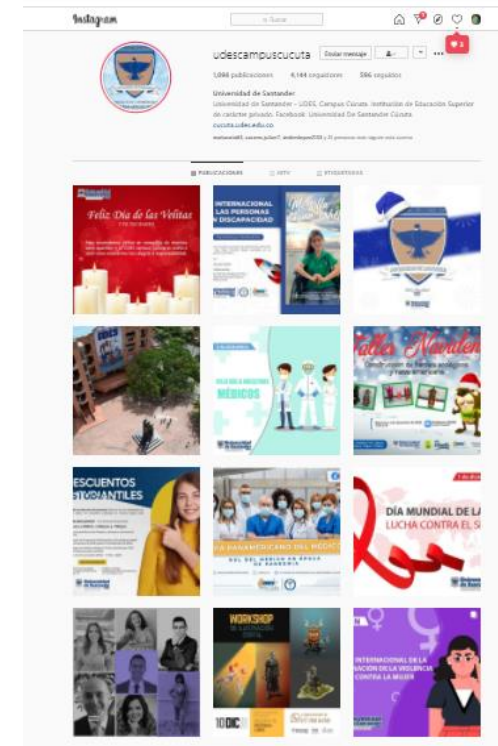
Instagram

Buscar

2

udescampuscucuta Enviar mensaje

1,066 publicaciones 4,144 seguidores 596 seguidos

Universidad de Santander

Universidad de Santander - UDES Campus Cúcuta. Institución de Educación Superior de carácter privado. Facebook: Universidad De Santander Cúcuta

cucuta.udes.edu.co

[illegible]

PUBLICACIONES IGTV ETIQUETADAS

Feliz Día de las Velitas

INTERNACIONAL LAS PERSONAS EN DISCAPACIDAD

Talleres Navideños

MÉDICOS

DESCUENTOS ESTUDIANTILES

PANAMERICANO DEL MÉDICO

DÍA MUNDIAL DE LA LUCHA CONTRA EL S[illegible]

WORKSHOP

10 DIC

INTERNACIONAL DE LA ELIMINACIÓN DE LA VIOLENCIA CONTRA LA MUJER